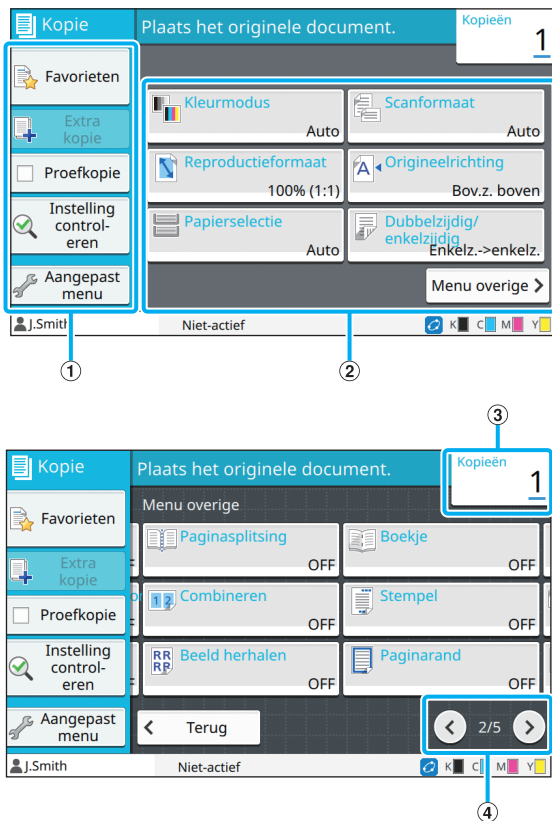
Kopie
Plaats het originele document.
Kopieën
1

Favorieten
Extra kopie
Proefkopie
Instelling controleren
Aangepast menu

Kleurmodus
Auto
Scanformaat
Auto
Reproductieformaat
100% (1:1)
Origineelrichting
Bov.z. boven
Papierselectie
Auto
Dubbelzijdig/ enkelzijdig
Enkelz.->enkelz.
Menu overige

J.Smith
Niet-actief
K C M Y

①
②

③

Kopie
Plaats het originele document.
Kopieën
1

Favorieten
Extra kopie
Proefkopie
Instelling controleren
Aangepast menu

Menu overige
Paginasplitsing
OFF
Boekje
OFF
Combineren
OFF
Stempel
OFF
Beeld herhalen
OFF
Paginarand
OFF
Terug
2/5

J.Smith
Niet-actief
K C M Y

④